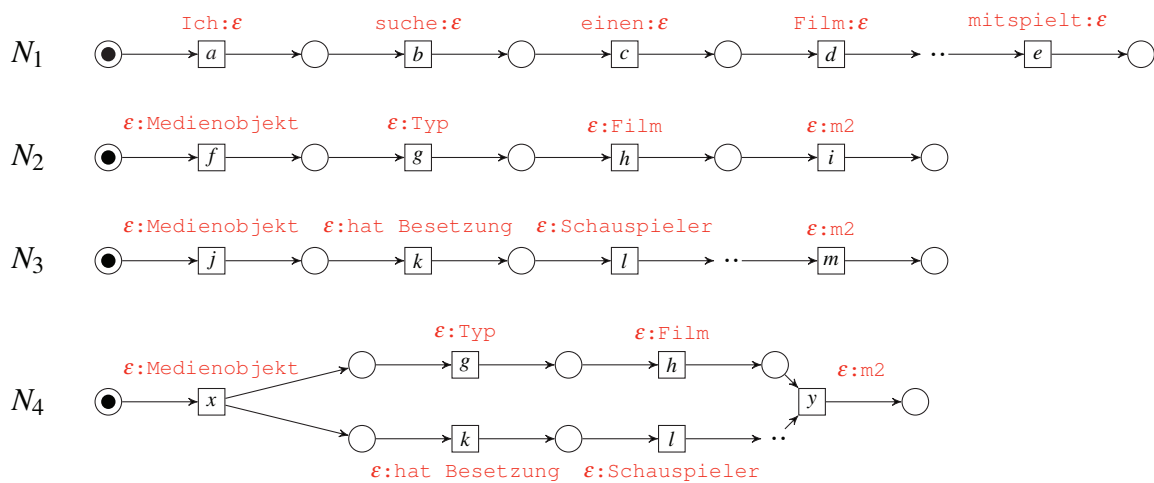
$N_1$ Ich:$\varepsilon$ $a$ suche:$\varepsilon$ $b$ einen:$\varepsilon$ $c$ Film:$\varepsilon$ $d$ ... mitspielt:$\varepsilon$ $e$

$N_2$ $\varepsilon$:Medienobjekt $f$ $\varepsilon$:Typ $g$ $\varepsilon$:Film $h$ $\varepsilon$:m2 $i$

$N_3$ $\varepsilon$:Medienobjekt $j$ $\varepsilon$:hat Besetzung $k$ $\varepsilon$:Schauspieler $l$ ... $\varepsilon$:m2 $m$

$N_4$ $\varepsilon$:Medienobjekt $x$ $\varepsilon$:Typ $g$ $\varepsilon$:Film $h$ $\varepsilon$:m2 $y$ $k$ $l$ ... $\varepsilon$:hat Besetzung $\varepsilon$:Schauspieler